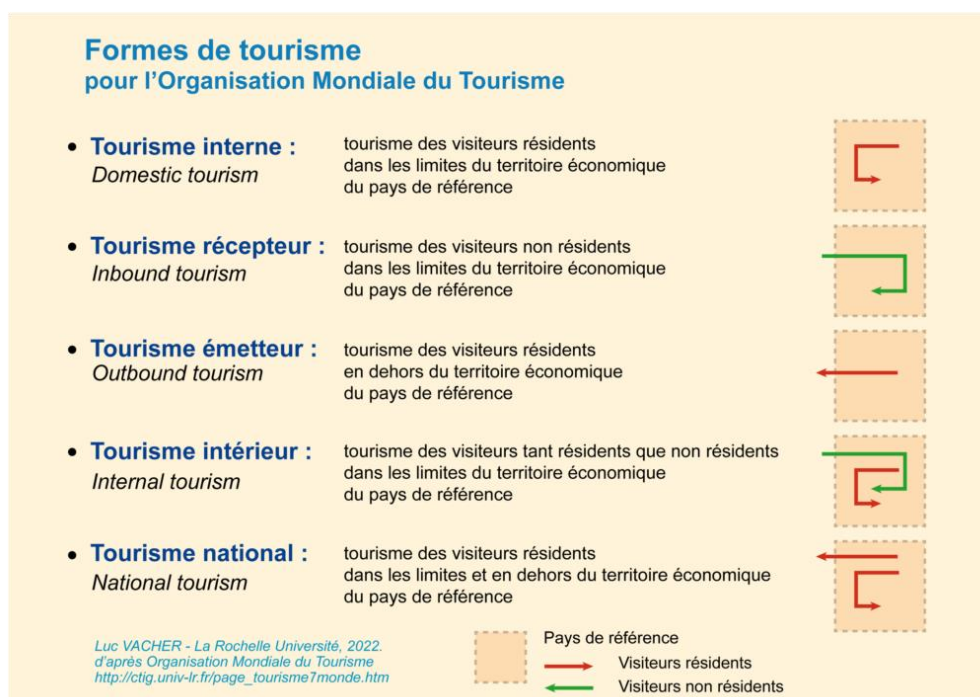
Formes de tourisme
pour l'Organisation Mondiale du Tourisme

• Tourisme interne :
Domestic tourism

tourisme des visiteurs résidents dans les limites du territoire économique du pays de référence

• Tourisme récepteur :
Inbound tourism

tourisme des visiteurs non résidents dans les limites du territoire économique du pays de référence

• Tourisme émetteur :
Outbound tourism

tourisme des visiteurs résidents en dehors du territoire économique du pays de référence

• Tourisme intérieur :
Internal tourism

tourisme des visiteurs tant résidents que non résidents dans les limites du territoire économique du pays de référence

• Tourisme national :
National tourism

tourisme des visiteurs résidents dans les limites et en dehors du territoire économique du pays de référence

Luc VACHER - La Rochelle Université, 2022.
d'après Organisation Mondiale du Tourisme
http://ctig.univ-lr.fr/page_tourisme7monde.htm

Pays de référence
Visiteurs résidents
Visiteurs non résidents